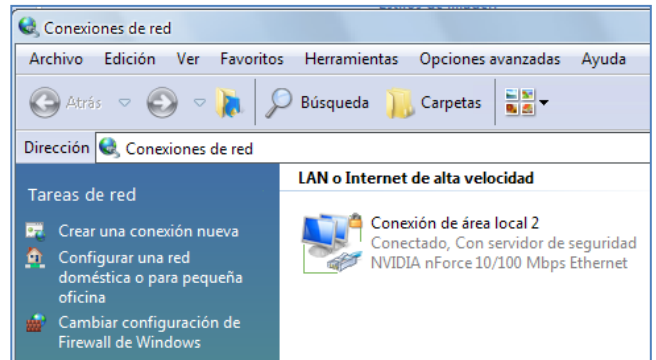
Conexiones de red

Archivo Edición Ver Favoritos Herramientas Opciones avanzadas Ayuda

Atrás Búsqueda Carpetas

Dirección Conexiones de red

Tareas de red

Crear una conexión nueva

Configurar una red doméstica o para pequeña oficina

Cambiar configuración de Firewall de Windows

LAN o Internet de alta velocidad

Conexión de área local 2
Conectado, Con servidor de seguridad
NVIDIA nForce 10/100 Mbps Ethernet